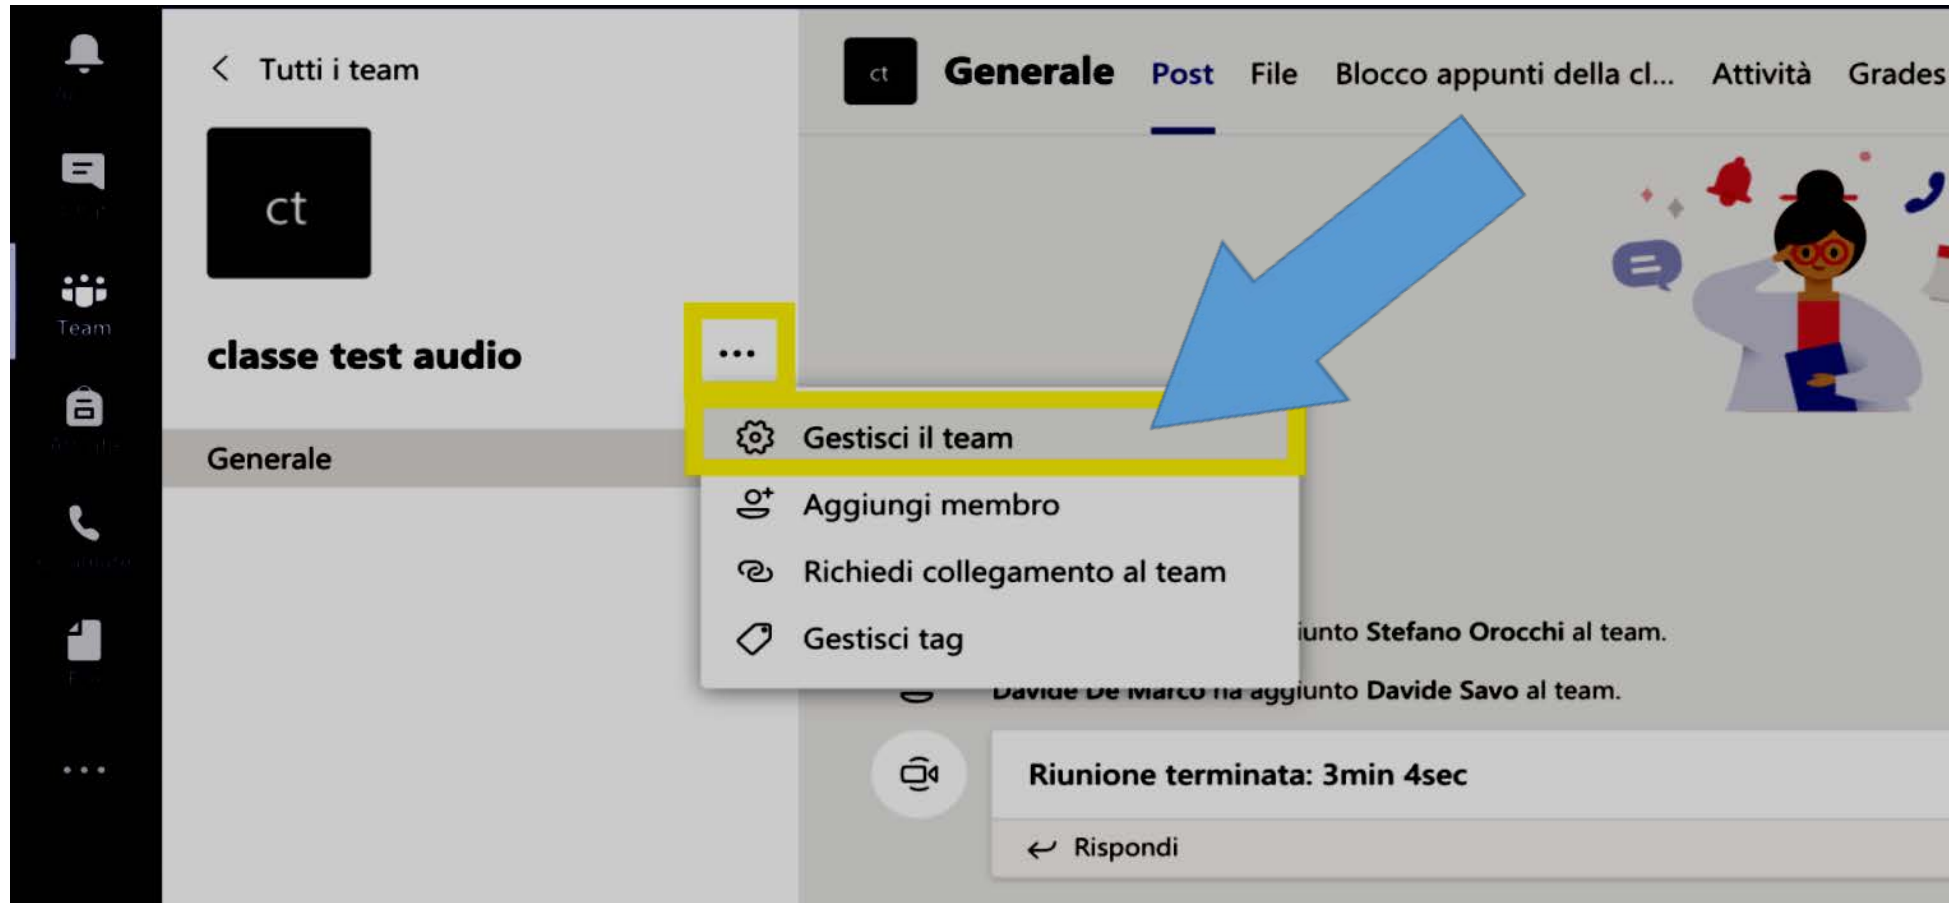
Team

< Tutti i team

ct

classe test audio

...

Generale

ct Generale Post File Blocco appunti della cl... Attività Grades

Gestisci il team

Aggiungi membro

Richiedi collegamento al team

Gestisci tag

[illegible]iunto Stefano Orocchi al team.

Davide De Marco ha aggiunto Davide Savo al team.

Riunione terminata: 3min 4sec

Rispondi

...